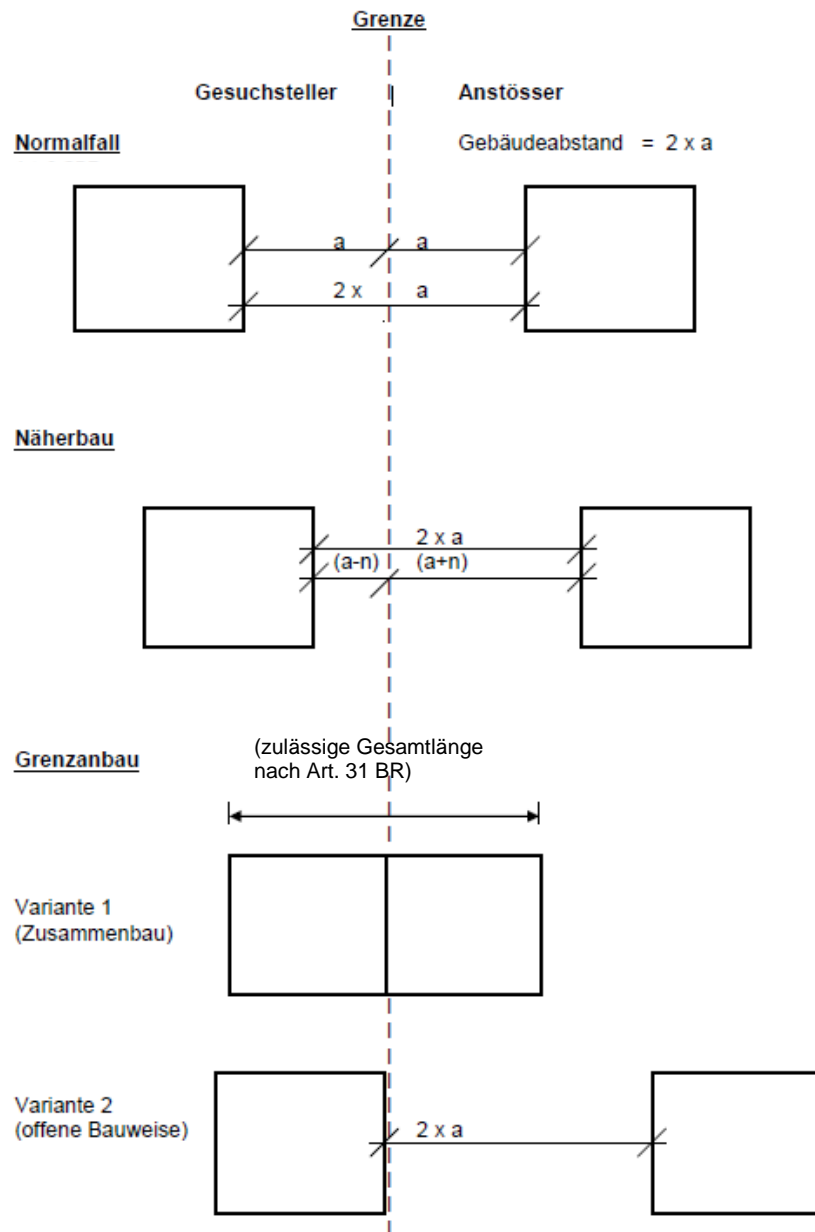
Grenze

Gesuchsteller

Anstösser

Normalfall

Gebäudeabstand = 2 x a

a a

2 x a

Näherbau

2 x a

(a-n) (a+n)

Grenzanbau

(zulässige Gesamtlänge nach Art. 31 BR)

Variante 1 (Zusammenbau)

Variante 2 (offene Bauweise)

2 x a